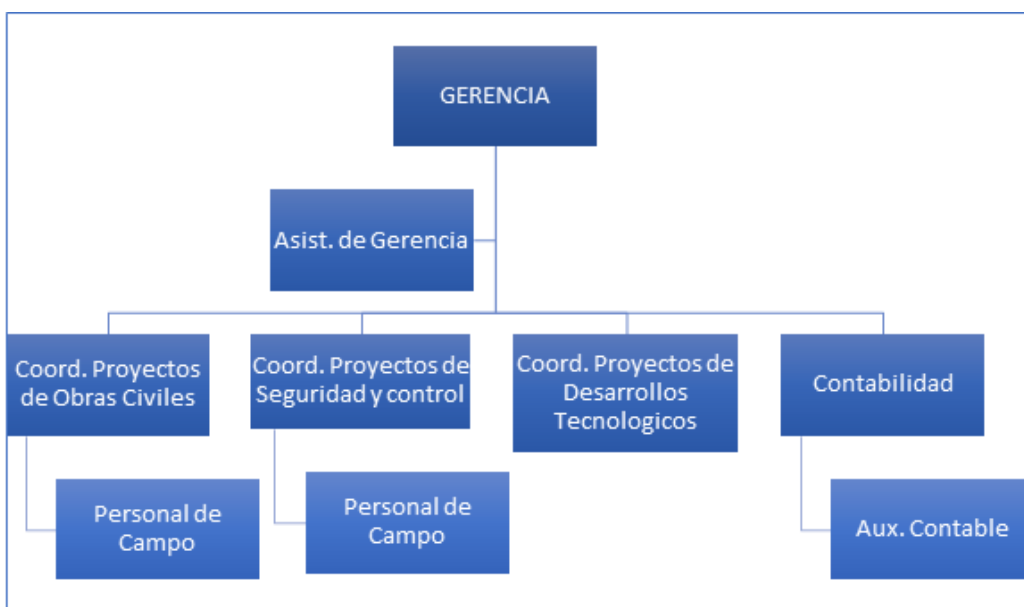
GERENCIA

Asist. de Gerencia

Coord. Proyectos de Obras Civiles

Personal de Campo

Coord. Proyectos de Seguridad y control

Personal de Campo

Coord. Proyectos de Desarrollos Tecnologicos

Contabilidad

Aux. Contable